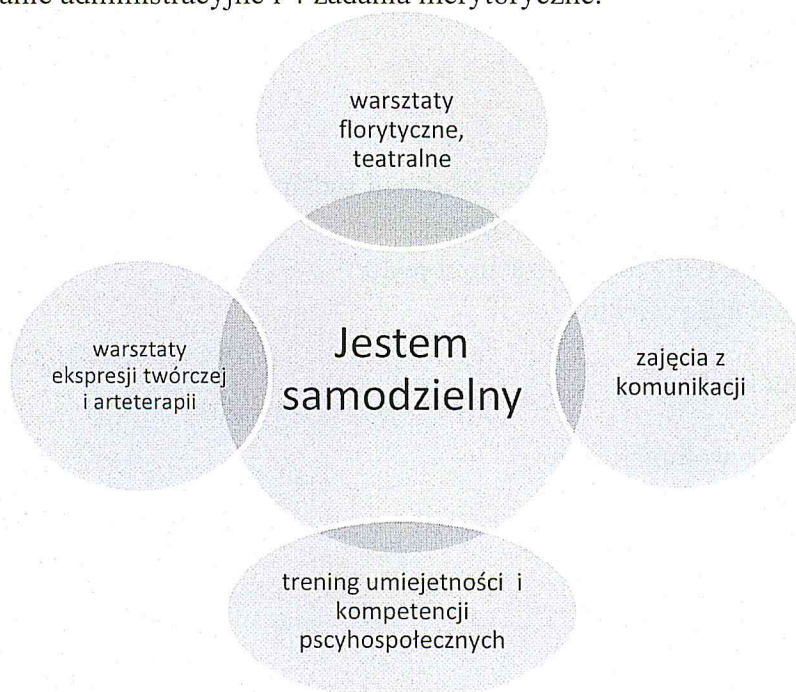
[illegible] administracyjne i 4 zadania merytoryczne.

warsztaty florytyczne, teatralne

warsztaty ekspresji twórczej i arteterapii

Jestem samodzielny

zajęcia z komunikacji

trening umiejetności i kompetencji pscyhospołecznych